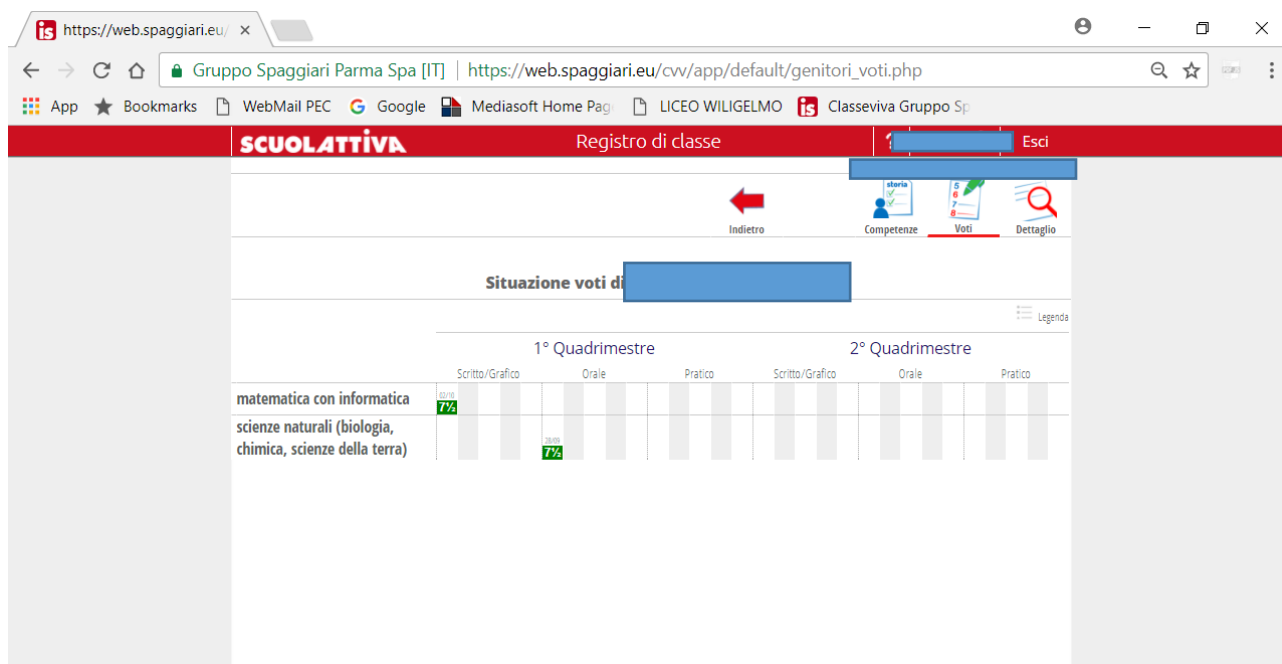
https://web.spaggiari.eu/ ×

Gruppo Spaggiari Parma Spa [IT] | https://web.spaggiari.eu/cvv/app/default/genitori_voti.php

App Bookmarks WebMail PEC Google Mediasoft Home Pag LICEO WILIGELMO Classeviva Gruppo Sp

SCUOLATTIVA Registro di classe ? Esci

Indietro Competenze Voti Dettaglio

Situazione voti di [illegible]

Legenda

| | 1° Quadrimestre | | | 2° Quadrimestre | | |
|---|---|---|---|---|---|---|
| | Scritto/Grafico | Orale | Pratico | Scritto/Grafico | Orale | Pratico |
| matematica con informatica | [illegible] 7½ | | | | | |
| scienze naturali (biologia, chimica, scienze della terra) | | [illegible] 7½ | | | | |